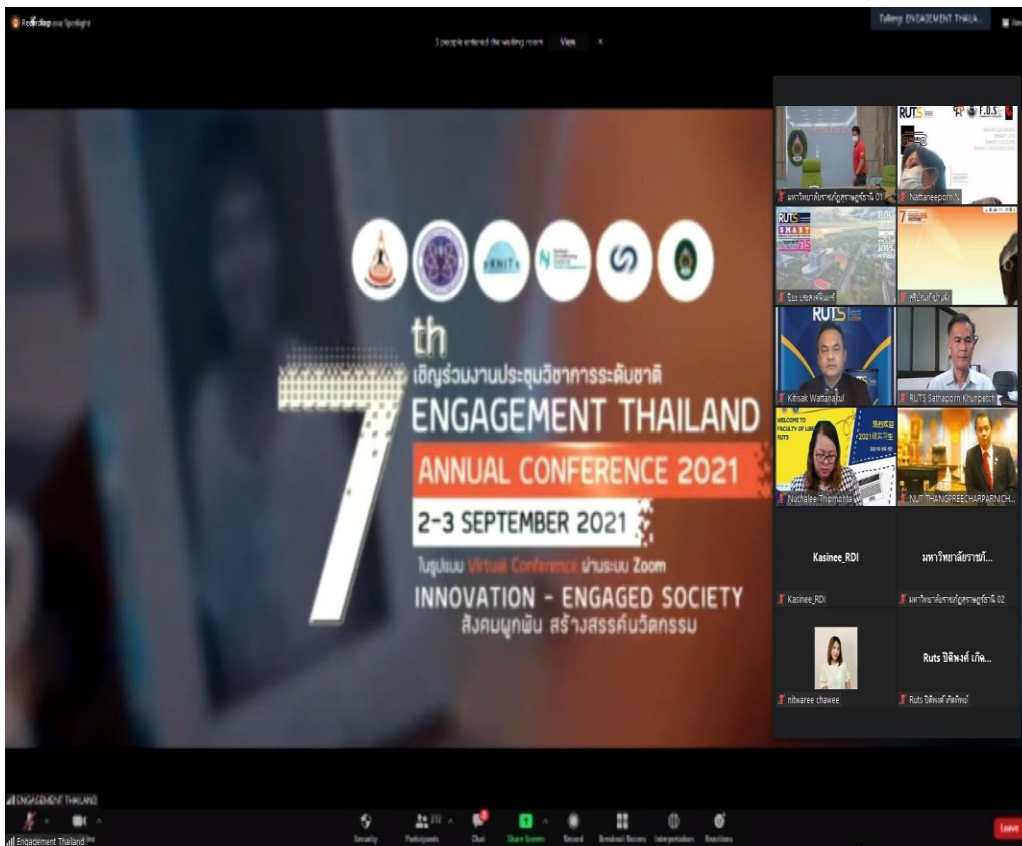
Recording... Spotlight

3 people entered the waiting room View ×

Talking: ENGAGEMENT THAILA...

7th
เชิญร่วมงานประชุมวิชาการระดับชาติ
ENGAGEMENT THAILAND
ANNUAL CONFERENCE 2021
2-3 SEPTEMBER 2021
ในรูปแบบ Virtual Conference ผ่านระบบ Zoom
INNOVATION - ENGAGED SOCIETY
สังคมผูกพัน สร้างสรรค์นวัตกรรม

มหาวิทยาลัยราชภัฏสุราษฎร์ธานี 01
Nattaneeporn K
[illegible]
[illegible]
Kitisak Wattanakul
RUTS Sathaporn Khunpatch
Nuchalee Thipmonta
NUT THANGPREECHARPARNICH...
Kasinee_RDI
Kasinee_RDI
มหาวิทยาลัยราชภั...
มหาวิทยาลัยราชภัฏสุราษฎร์ธานี 02
nitwaree chawee
Ruts ปิติพงศ์ เกิด...
Ruts ปิติพงศ์ เกิดทิพย์

ENGAGEMENT THAILAND
Engagement Thailand

Security Participants Chat Share Screen Record Breakout Rooms Interpretation Reactions Leave